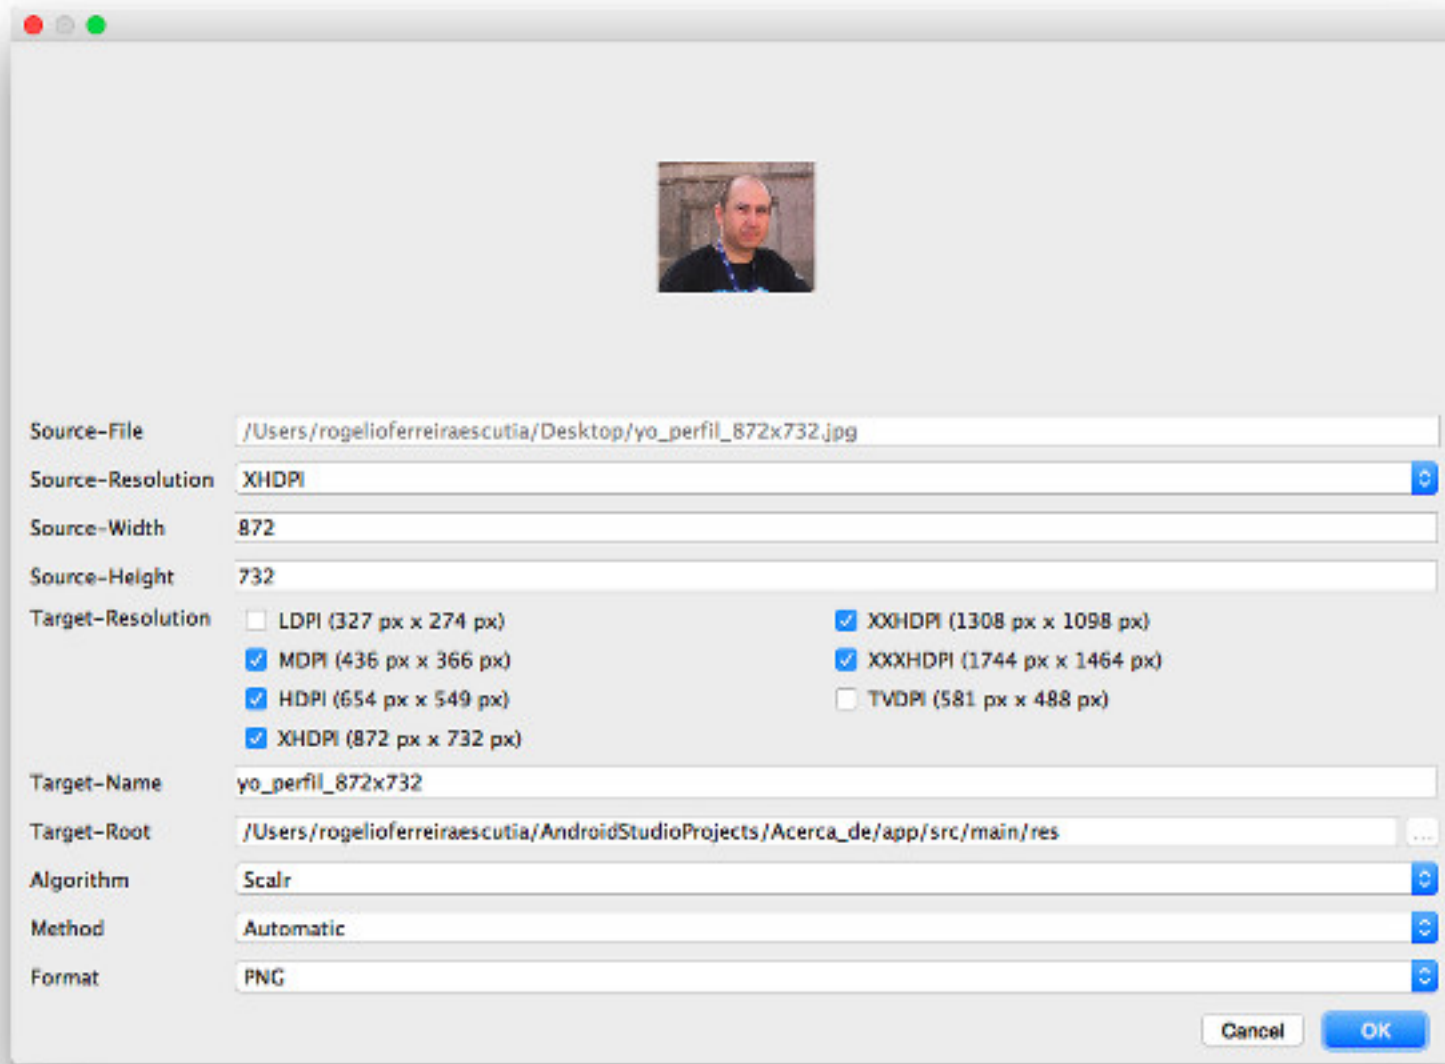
Source-File /Users/rogelioferreiraescutia/Desktop/yo_perfil_872x732.jpg

Source-Resolution XHDPI

Source-Width 872

Source-Height 732

Target-Resolution

LDPI (327 px x 274 px)

MDPI (436 px x 366 px)

HDPI (654 px x 549 px)

XHDPI (872 px x 732 px)

XXHDPI (1308 px x 1098 px)

XXXHDPI (1744 px x 1464 px)

TVDPI (581 px x 488 px)

Target-Name yo_perfil_872x732

Target-Root /Users/rogelioferreiraescutia/AndroidStudioProjects/Acerca_de/app/src/main/res ...

Algorithm Scalr

Method Automatic

Format PNG

Cancel OK